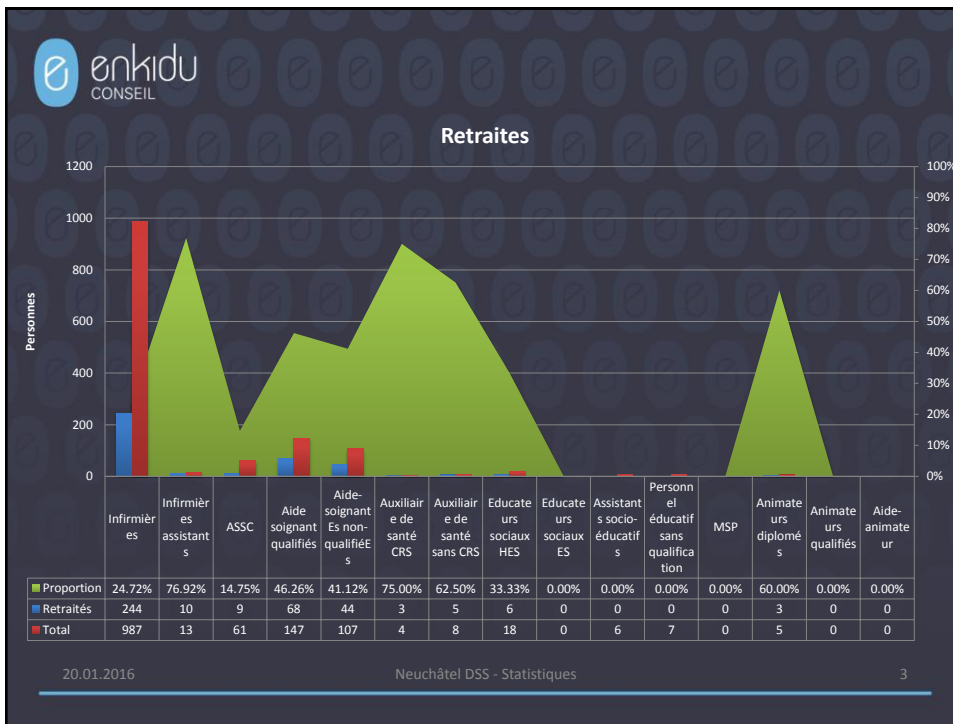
enkidu CONSEIL

Retraites

1200
1000
800
600
400
200
0

Personnes

100%
90%
80%
70%
60%
50%
40%
30%
20%
10%
0%

| | Infirmières | Infirmières assistants | ASSC | Aide soignant qualifiés | Aide-soignant Es non-qualifiéEs | Auxiliaire de santé CRS | Auxiliaire de santé sans CRS | Educateurs sociaux HES | Educateurs sociaux ES | Assistants socio-éducatifs | Personnel éducatif sans qualification | MSP | Animateurs diplomés | Animateurs qualifiés | Aide-animateur |
|---|---|---|---|---|---|---|---|---|---|---|---|---|---|---|---|
| Proportion | 24.72% | 76.92% | 14.75% | 46.26% | 41.12% | 75.00% | 62.50% | 33.33% | 0.00% | 0.00% | 0.00% | 0.00% | 60.00% | 0.00% | 0.00% |
| Retraités | 244 | 10 | 9 | 68 | 44 | 3 | 5 | 6 | 0 | 0 | 0 | 0 | 3 | 0 | 0 |
| Total | 987 | 13 | 61 | 147 | 107 | 4 | 8 | 18 | 0 | 6 | 7 | 0 | 5 | 0 | 0 |

20.01.2016 Neuchâtel DSS - Statistiques 3